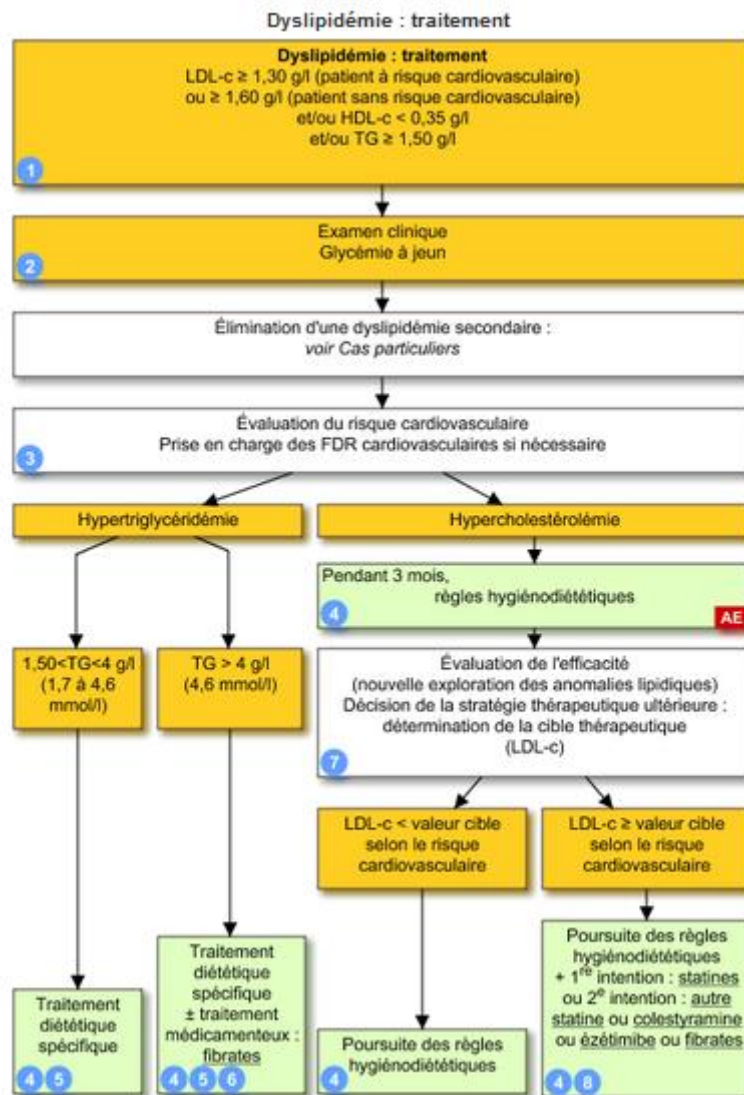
Dyslipidémie : traitement

Dyslipidémie : traitement
LDL-c ≥ 1,30 g/l (patient à risque cardiovasculaire)
ou ≥ 1,60 g/l (patient sans risque cardiovasculaire)
et/ou HDL-c < 0,35 g/l
et/ou TG ≥ 1,50 g/l

1

Examen clinique
Glycémie à jeun

2

Élimination d'une dyslipidémie secondaire :
voir Cas particuliers

Évaluation du risque cardiovasculaire
Prise en charge des FDR cardiovasculaires si nécessaire

3

Hypertriglycéridémie

Hypercholestérolémie

Pendant 3 mois,
règles hygiénodiététiques

4

AE

1,50<TG<4 g/l
(1,7 à 4,6 mmol/l)

TG > 4 g/l
(4,6 mmol/l)

Évaluation de l'efficacité
(nouvelle exploration des anomalies lipidiques)
Décision de la stratégie thérapeutique ultérieure :
détermination de la cible thérapeutique
(LDL-c)

7

LDL-c < valeur cible
selon le risque
cardiovasculaire

LDL-c ≥ valeur cible
selon le risque
cardiovasculaire

Traitement
diététique
spécifique
± traitement
médicamenteux :
fibrates

4 5 6

Poursuite des règles
hygiénodiététiques
+ $1^{re}$ intention : statines
ou $2^{e}$ intention : autre
statine ou colestyramine
ou ézétimibe ou fibrates

4 8

Traitement
diététique
spécifique

4 5

Poursuite des règles
hygiénodiététiques

4